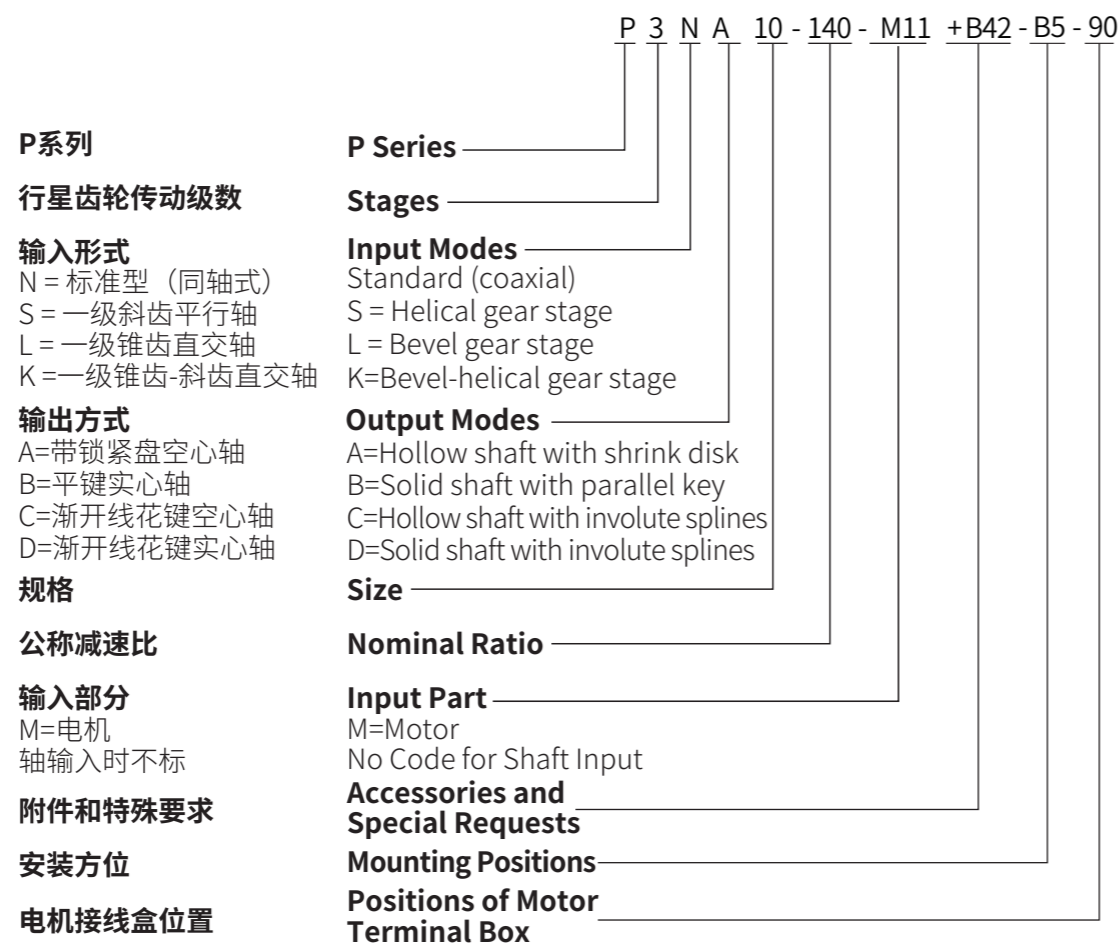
P 3 N A 10 - 140 - M11 + B42 - B5 - 90

P系列

行星齿轮传动级数

输入形式
N = 标准型（同轴式）
S = 一级斜齿平行轴
L = 一级锥齿直交轴
K =一级锥齿-斜齿直交轴

输出方式
A=带锁紧盘空心轴
B=平键实心轴
C=渐开线花键空心轴
D=渐开线花键实心轴

规格

公称减速比

输入部分
M=电机
轴输入时不标

附件和特殊要求

安装方位

电机接线盒位置

P Series

Stages

Input Modes
Standard (coaxial)
S = Helical gear stage
L = Bevel gear stage
K=Bevel-helical gear stage

Output Modes
A=Hollow shaft with shrink disk
B=Solid shaft with parallel key
C=Hollow shaft with involute splines
D=Solid shaft with involute splines

Size

Nominal Ratio

Input Part
M=Motor
No Code for Shaft Input

Accessories and Special Requests

Mounting Positions

Positions of Motor Terminal Box